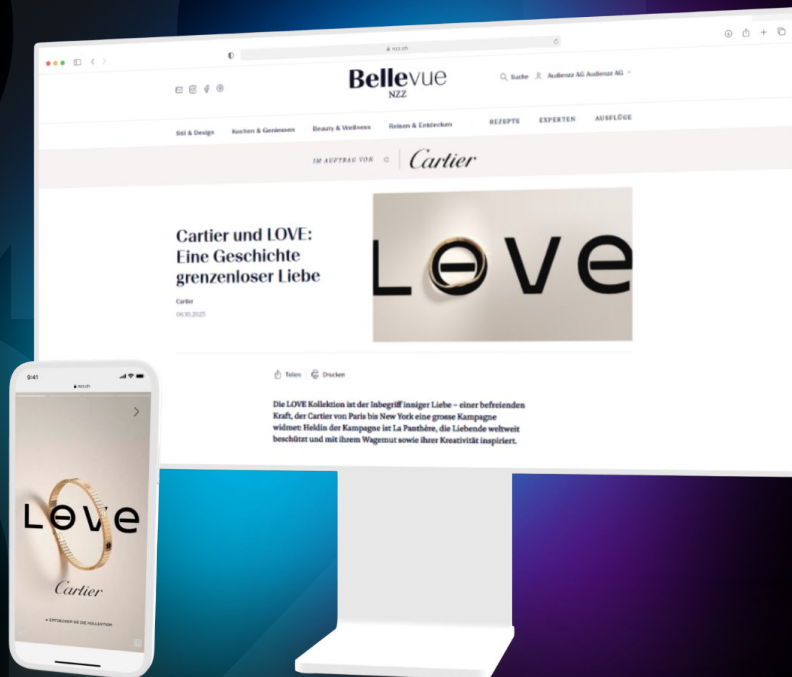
nzz.ch

Bellevue
NZZ

Suche Audienzz AG Audienzz AG

Stil & Design Kochen & Geniessen Beauty & Wellness Reisen & Entdecken REZEPTE EXPERTEN AUSFLÜGE

IM AUFTRAG VON Cartier

Cartier und LOVE: Eine Geschichte grenzenloser Liebe

Cartier
04.10.2023

LOVE

Teilen Drucken

Die LOVE Kollektion ist der Inbegriff inniger Liebe – einer befreienden Kraft, der Cartier von Paris bis New York eine grosse Kampagne widmet: Heldin der Kampagne ist La Panthère, die Liebende weltweit beschützt und mit ihrem Wagemut sowie ihrer Kreativität inspiriert.

9:41
nzz.ch

LOVE

Cartier

ENTDECKEN SIE DIE KOLLEKTION